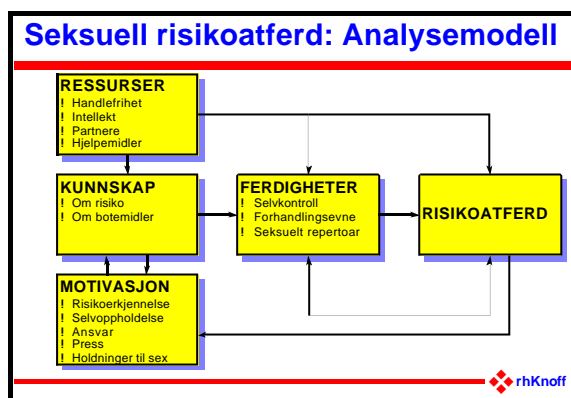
Seksuell risikoatferd: Analysemodell

RESSURSER
! Handlefrihet
! Intellekt
! Partnere
! Hjelpemidler

KUNNSKAP
! Om risiko
! Om botemidler

FERDIGHETER
! Selvkontroll
! Forhandlingsevne
! Seksuelt repertoar

RISIKOATFERD

MOTIVASJON
! Risikoerkjennelse
! Selvoppholdelse
! Ansvar
! Press
! Holdninger til sex

rhKnoff